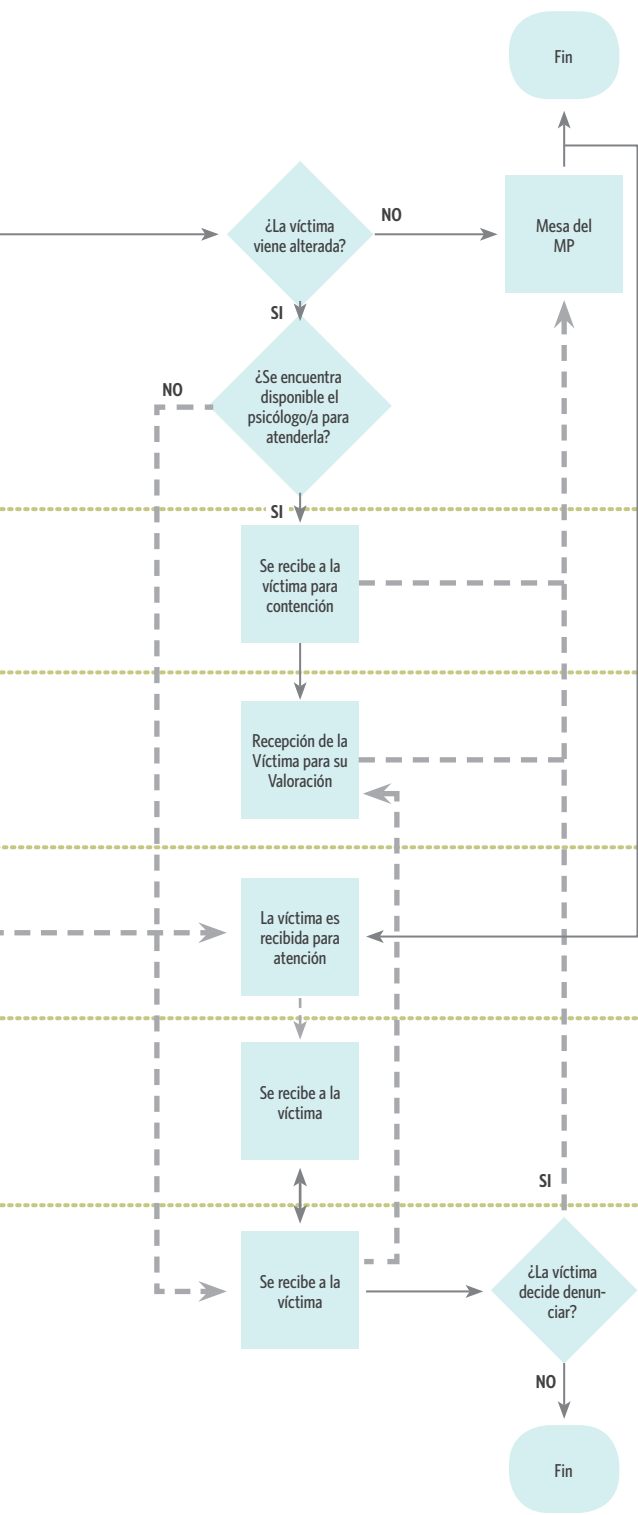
Fin

¿La víctima viene alterada?

NO

Mesa del MP

SI

¿Se encuentra disponible el psicólogo/a para atenderla?

NO

SI

Se recibe a la víctima para contención

Recepción de la Víctima para su Valoración

La víctima es recibida para atención

Se recibe a la víctima

SI

Se recibe a la víctima

¿La víctima decide denunciar?

NO

Fin